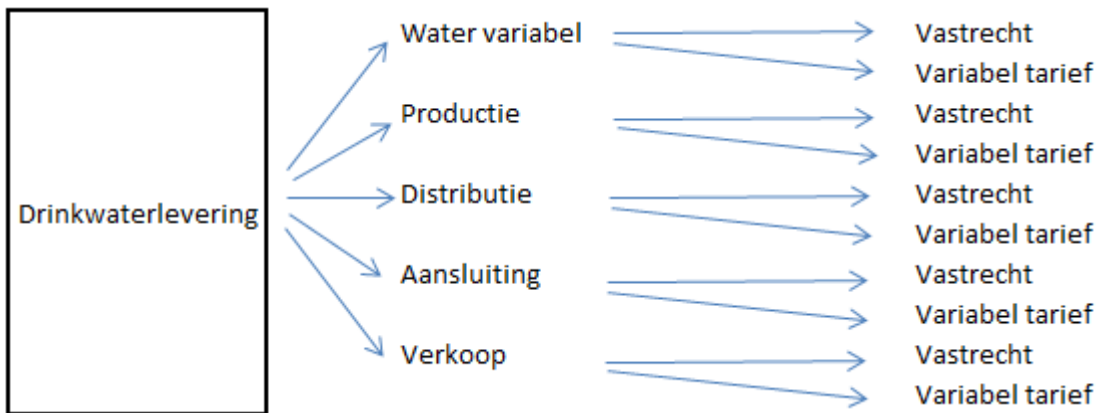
Drinkwaterlevering

Water variabel
Vastrecht
Variabel tarief

Productie
Vastrecht
Variabel tarief

Distributie
Vastrecht
Variabel tarief

Aansluiting
Vastrecht
Variabel tarief

Verkoop
Vastrecht
Variabel tarief